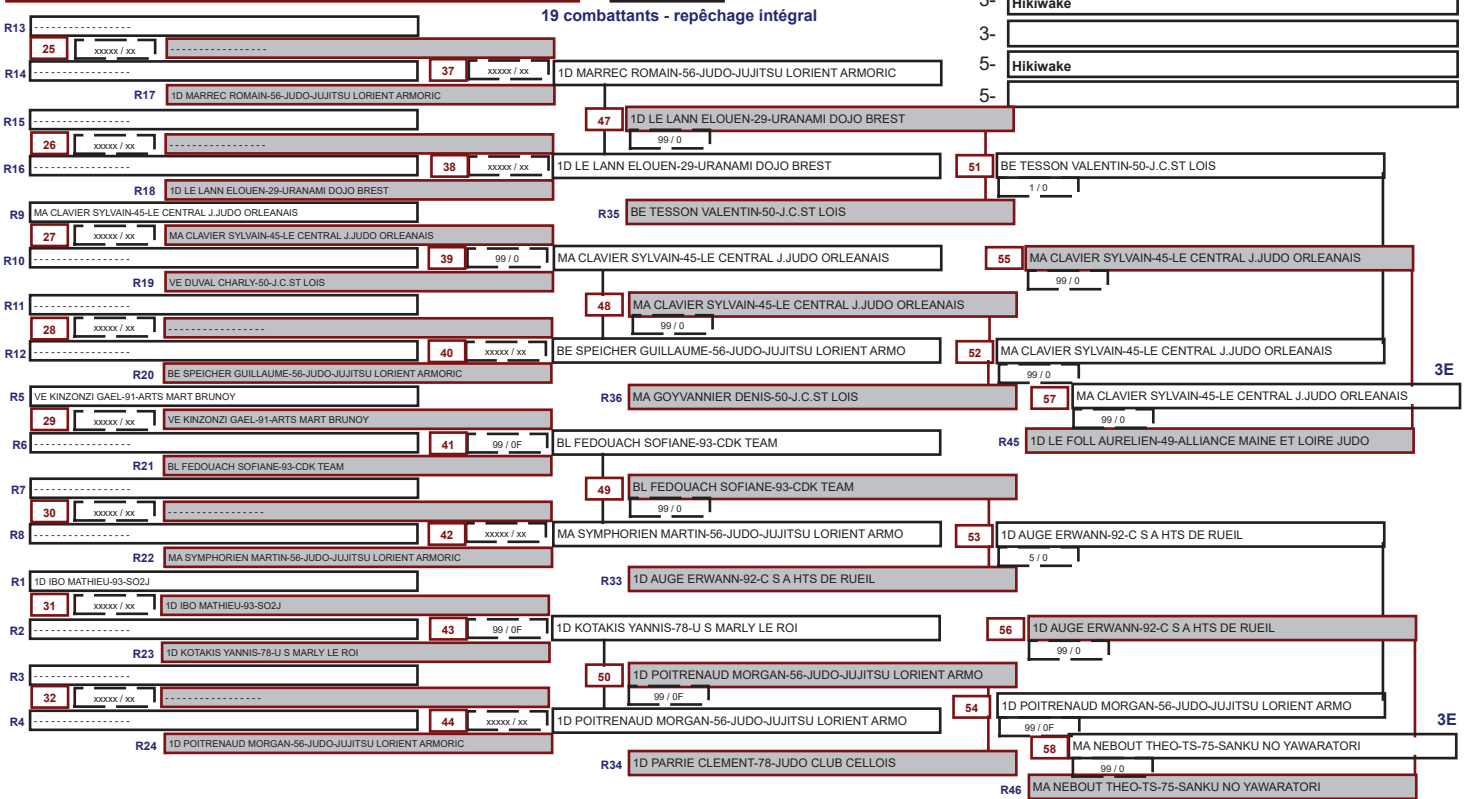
19 combattants - repêchage intégral

3- Hikiwake
3-
5- Hikiwake
5-

R13 -----------------
25 xxxxx / xx -----------------
R14 ----------------- 37 xxxxx / xx 1D MARREC ROMAIN-56-JUDO-JUJITSU LORIENT ARMORIC
R17 1D MARREC ROMAIN-56-JUDO-JUJITSU LORIENT ARMORIC
47 1D LE LANN ELOUEN-29-URANAMI DOJO BREST
99 / 0
R15 -----------------
26 xxxxx / xx -----------------
R16 ----------------- 38 xxxxx / xx 1D LE LANN ELOUEN-29-URANAMI DOJO BREST
51 BE TESSON VALENTIN-50-J.C.ST LOIS
1 / 0
R18 1D LE LANN ELOUEN-29-URANAMI DOJO BREST
R9 MA CLAVIER SYLVAIN-45-LE CENTRAL J.JUDO ORLEANAIS
R35 BE TESSON VALENTIN-50-J.C.ST LOIS
27 xxxxx / xx MA CLAVIER SYLVAIN-45-LE CENTRAL J.JUDO ORLEANAIS
R10 ----------------- 39 99 / 0 MA CLAVIER SYLVAIN-45-LE CENTRAL J.JUDO ORLEANAIS
55 MA CLAVIER SYLVAIN-45-LE CENTRAL J.JUDO ORLEANAIS
99 / 0
R19 VE DUVAL CHARLY-50-J.C.ST LOIS
48 MA CLAVIER SYLVAIN-45-LE CENTRAL J.JUDO ORLEANAIS
R11 -----------------
99 / 0
28 xxxxx / xx -----------------
R12 ----------------- 40 xxxxx / xx BE SPEICHER GUILLAUME-56-JUDO-JUJITSU LORIENT ARMO
52 MA CLAVIER SYLVAIN-45-LE CENTRAL J.JUDO ORLEANAIS
R20 BE SPEICHER GUILLAUME-56-JUDO-JUJITSU LORIENT ARMORIC
99 / 0
3E
R5 VE KINZONZI GAEL-91-ARTS MART BRUNOY
R36 MA GOYVANNIER DENIS-50-J.C.ST LOIS
57 MA CLAVIER SYLVAIN-45-LE CENTRAL J.JUDO ORLEANAIS
29 xxxxx / xx VE KINZONZI GAEL-91-ARTS MART BRUNOY
99 / 0
R6 ----------------- 41 99 / 0F BL FEDOUACH SOFIANE-93-CDK TEAM
R45 1D LE FOLL AURELIEN-49-ALLIANCE MAINE ET LOIRE JUDO
R21 BL FEDOUACH SOFIANE-93-CDK TEAM
R7 -----------------
49 BL FEDOUACH SOFIANE-93-CDK TEAM
99 / 0
30 xxxxx / xx -----------------
R8 ----------------- 42 xxxxx / xx MA SYMPHORIEN MARTIN-56-JUDO-JUJITSU LORIENT ARMO
53 1D AUGE ERWANN-92-C S A HTS DE RUEIL
5 / 0
R22 MA SYMPHORIEN MARTIN-56-JUDO-JUJITSU LORIENT ARMORIC
R1 1D IBO MATHIEU-93-SO2J
R33 1D AUGE ERWANN-92-C S A HTS DE RUEIL
31 xxxxx / xx 1D IBO MATHIEU-93-SO2J
R2 ----------------- 43 99 / 0F 1D KOTAKIS YANNIS-78-U S MARLY LE ROI
56 1D AUGE ERWANN-92-C S A HTS DE RUEIL
99 / 0
R23 1D KOTAKIS YANNIS-78-U S MARLY LE ROI
R3 -----------------
50 1D POITRENAUD MORGAN-56-JUDO-JUJITSU LORIENT ARMO
32 xxxxx / xx -----------------
99 / 0F
54 1D POITRENAUD MORGAN-56-JUDO-JUJITSU LORIENT ARMO
R4 ----------------- 44 xxxxx / xx 1D POITRENAUD MORGAN-56-JUDO-JUJITSU LORIENT ARMO
3E
99 / 0F
58 MA NEBOUT THEO-TS-75-SANKU NO YAWARATORI
R24 1D POITRENAUD MORGAN-56-JUDO-JUJITSU LORIENT ARMORIC
99 / 0
R34 1D PARRIE CLEMENT-78-JUDO CLUB CELLOIS
R46 MA NEBOUT THEO-TS-75-SANKU NO YAWARATORI